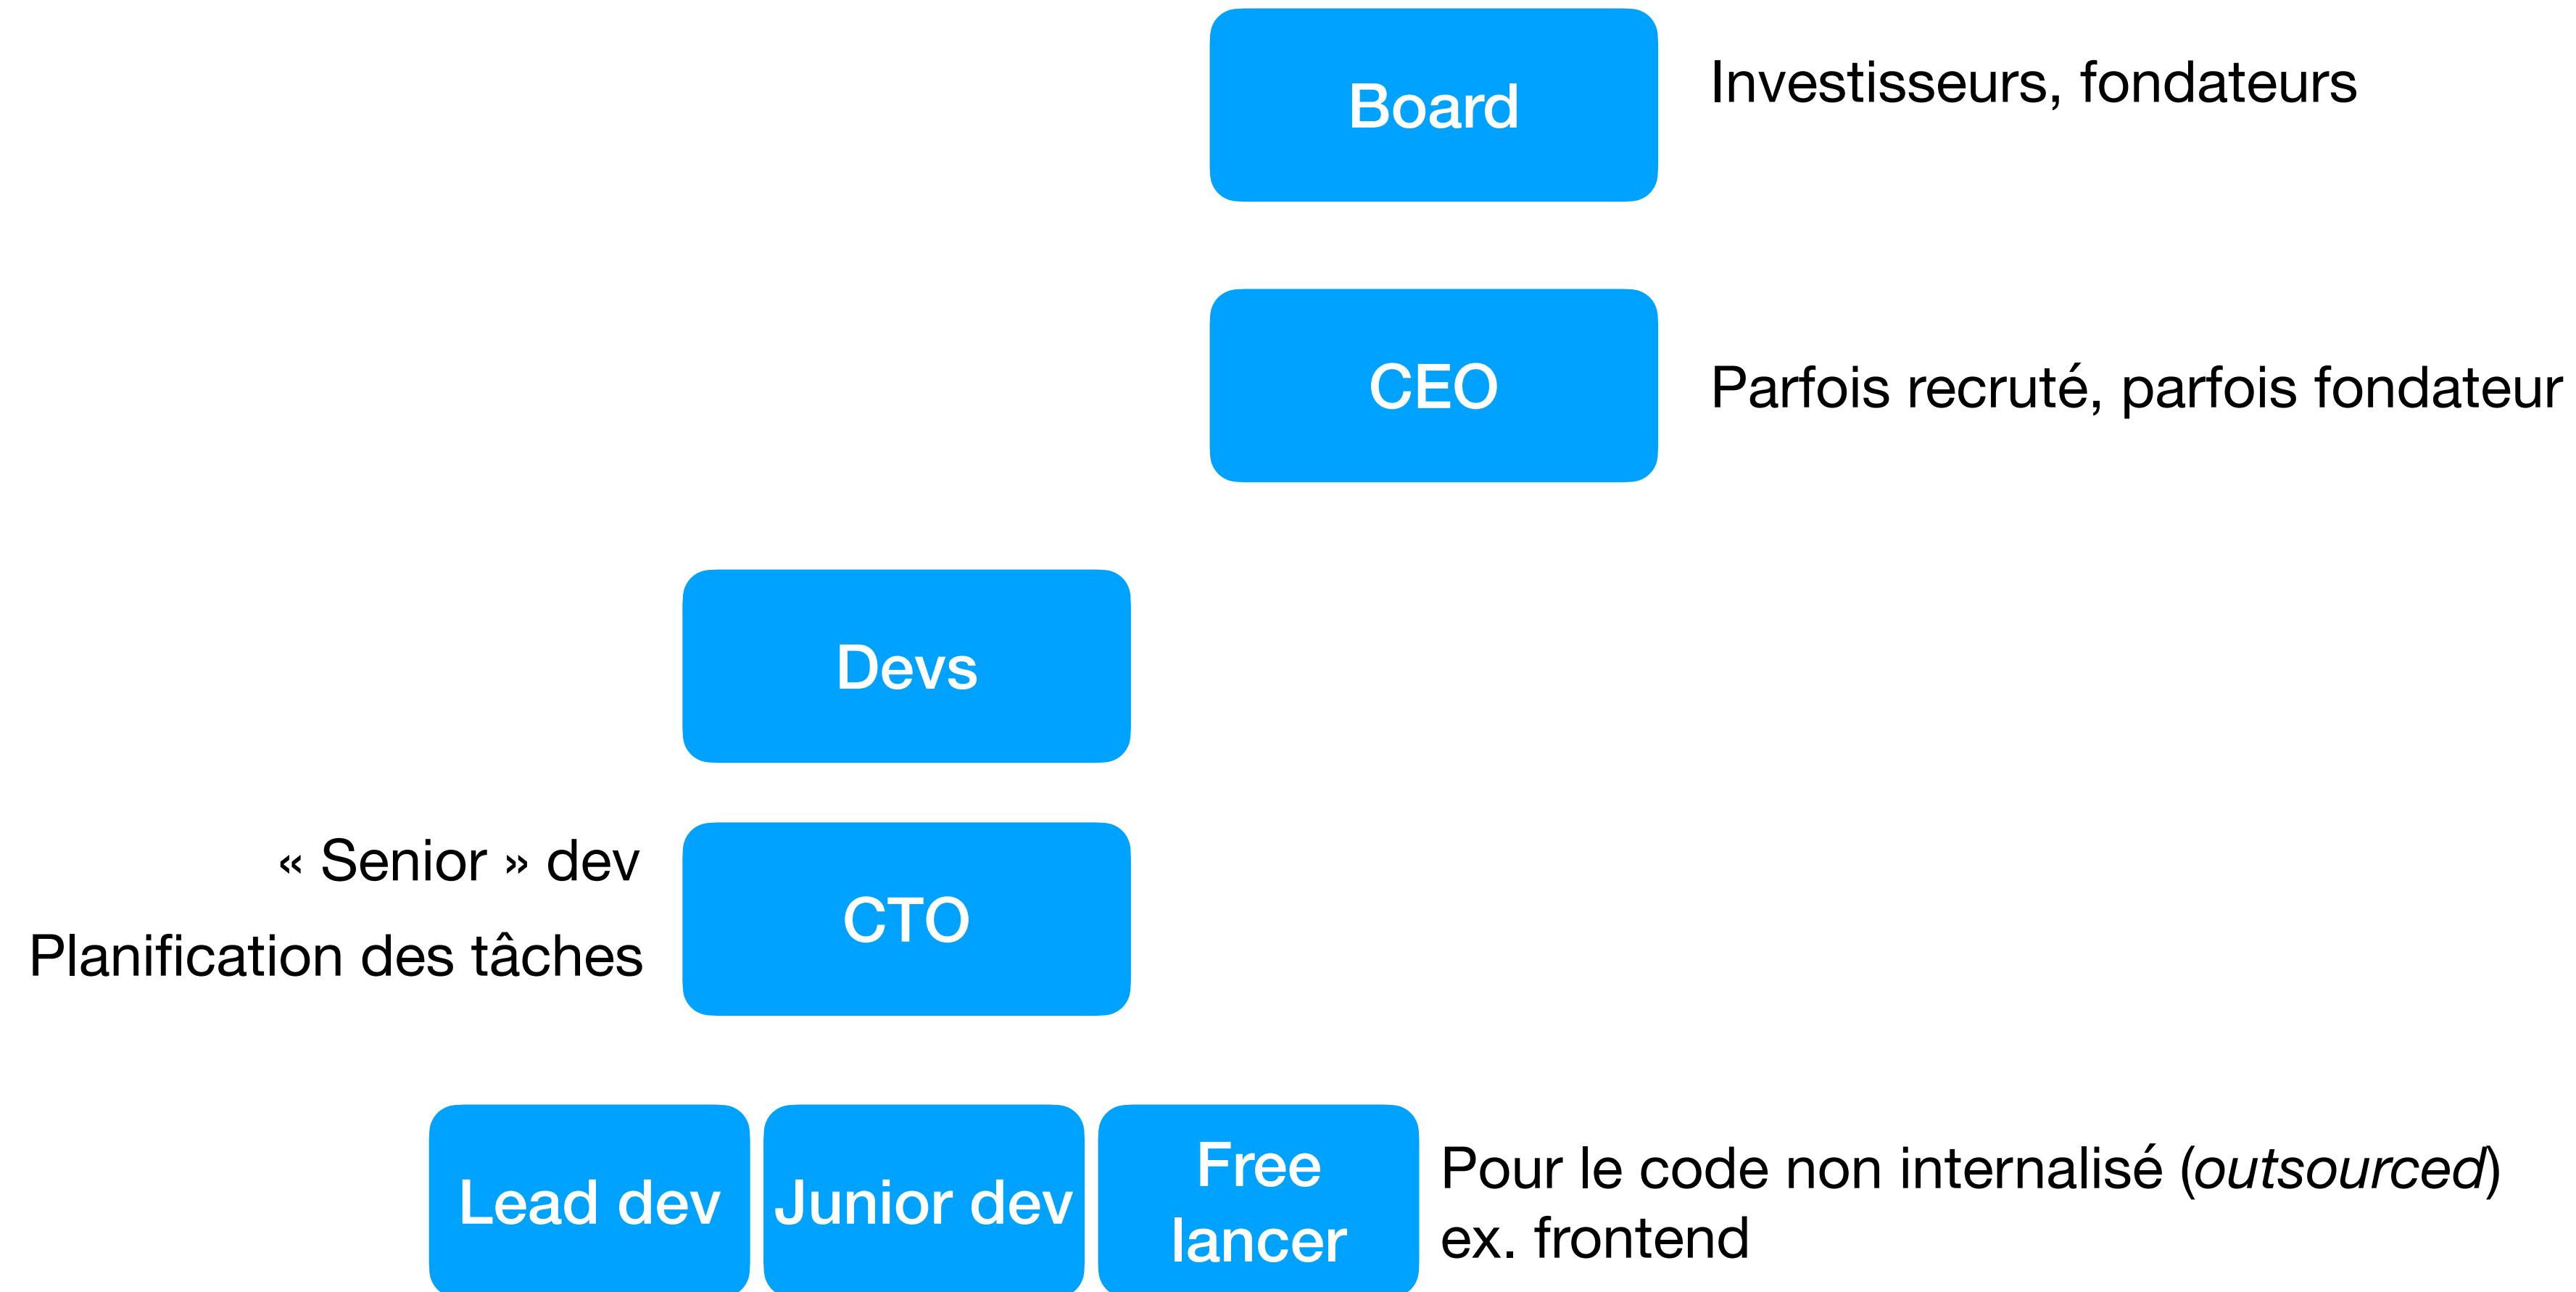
Board

Investisseurs, fondateurs

CEO

Parfois recruté, parfois fondateur

Devs

« Senior » dev

Planification des tâches

CTO

Lead dev

Junior dev

Free lancer

Pour le code non internalisé (*outsourced*)
ex. frontend